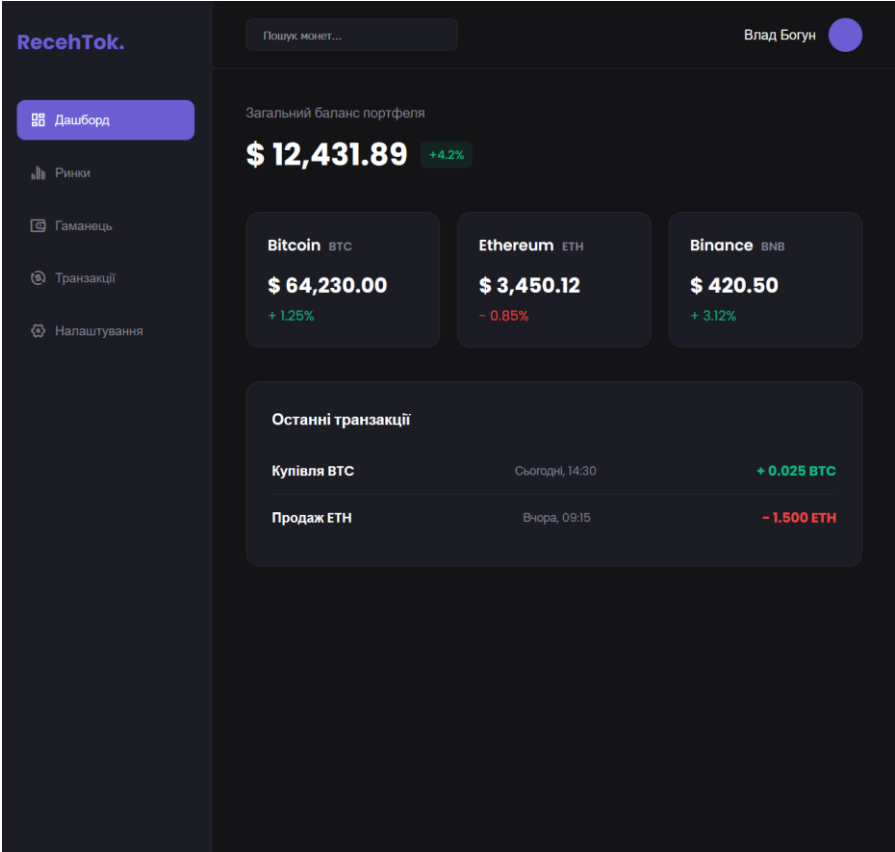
RecehTok.

Дашборд

Ринки

Гаманець

Транзакції

Налаштування

Пошук монет...

Влад Богун

Загальний баланс портфеля

$ 12,431.89 +4.2%

Bitcoin BTC
$ 64,230.00
+ 1.25%

Ethereum ETH
$ 3,450.12
- 0.85%

Binance BNB
$ 420.50
+ 3.12%

Останні транзакції

| | | |
|---|---|---|
| Купівля BTC | Сьогодні, 14:30 | + 0.025 BTC |
| Продаж ETH | Вчора, 09:15 | - 1.500 ETH |